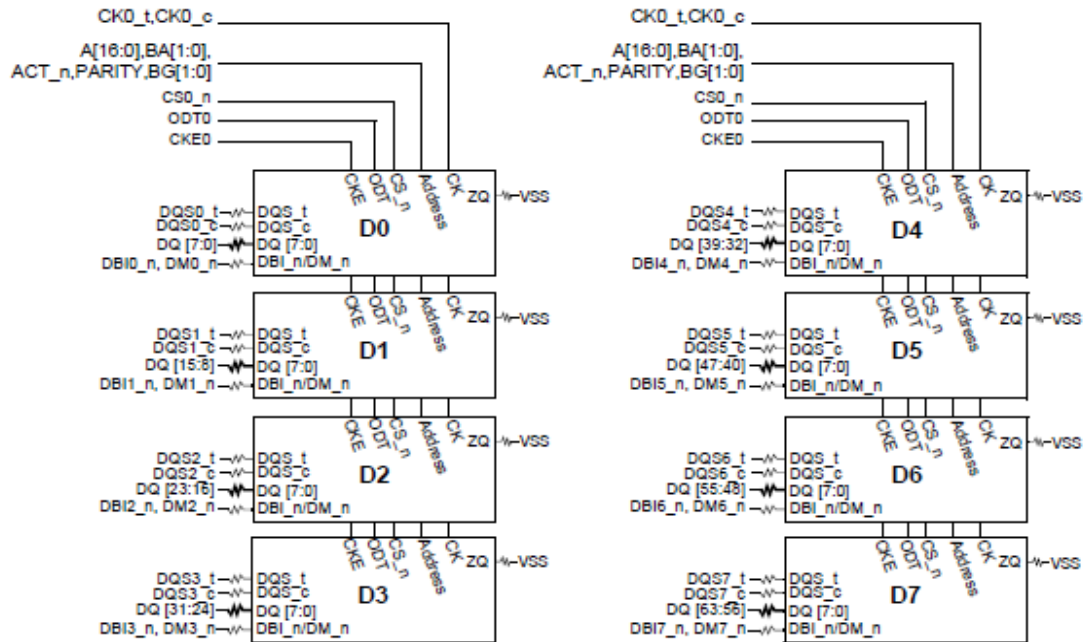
CK0_t,CK0_c
A[16:0],BA[1:0], ACT_n,PARITY,BG[1:0]
CS0_n
ODT0
CKE0

CKE ODT CS_n Address CK ZQ VSS
DQS0_t DQS_t
DQS0_c DQS_c
DQ [7:0] DQ [7:0]
DBI0_n, DM0_n DBI_n/DM_n
D0

CKE ODT CS_n Address CK ZQ VSS
DQS1_t DQS_t
DQS1_c DQS_c
DQ [15:8] DQ [7:0]
DBI1_n, DM1_n DBI_n/DM_n
D1

CKE ODT CS_n Address CK ZQ VSS
DQS2_t DQS_t
DQS2_c DQS_c
DQ [23:16] DQ [7:0]
DBI2_n, DM2_n DBI_n/DM_n
D2

CKE ODT CS_n Address CK ZQ VSS
DQS3_t DQS_t
DQS3_c DQS_c
DQ [31:24] DQ [7:0]
DBI3_n, DM3_n DBI_n/DM_n
D3

CK0_t,CK0_c
A[16:0],BA[1:0], ACT_n,PARITY,BG[1:0]
CS0_n
ODT0
CKE0

CKE ODT CS_n Address CK ZQ VSS
DQS4_t DQS_t
DQS4_c DQS_c
DQ [39:32] DQ [7:0]
DBI4_n, DM4_n DBI_n/DM_n
D4

CKE ODT CS_n Address CK ZQ VSS
DQS5_t DQS_t
DQS5_c DQS_c
DQ [47:40] DQ [7:0]
DBI5_n, DM5_n DBI_n/DM_n
D5

CKE ODT CS_n Address CK ZQ VSS
DQS6_t DQS_t
DQS6_c DQS_c
DQ [55:48] DQ [7:0]
DBI6_n, DM6_n DBI_n/DM_n
D6

CKE ODT CS_n Address CK ZQ VSS
DQS7_t DQS_t
DQS7_c DQS_c
DQ [63:56] DQ [7:0]
DBI7_n, DM7_n DBI_n/DM_n
D7